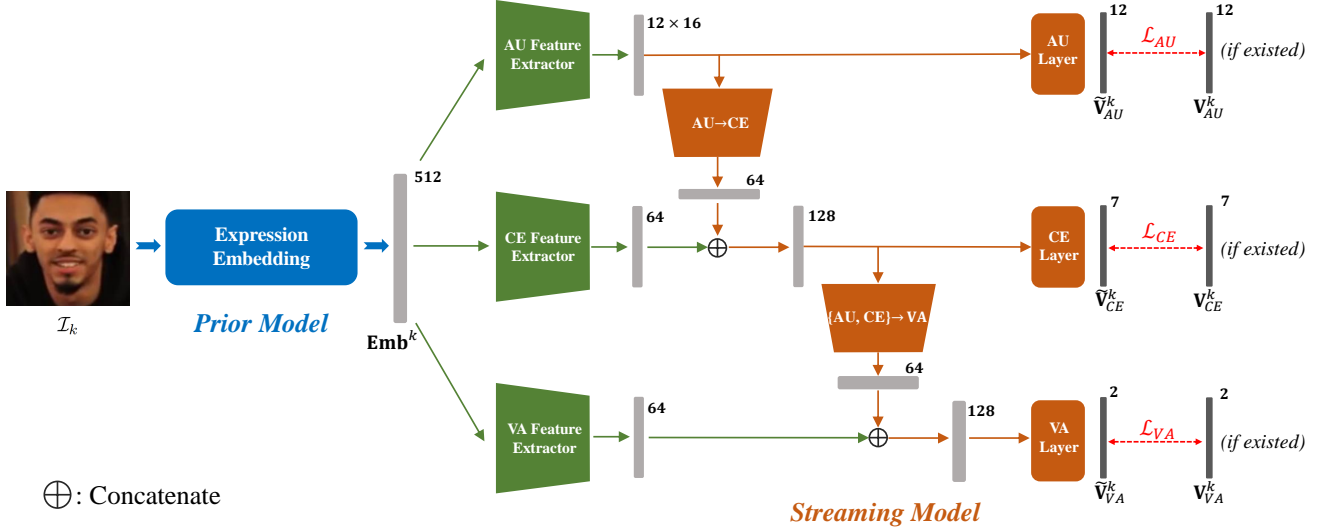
$\mathcal{I}_k$

Expression Embedding

Prior Model

512

$\mathbf{Emb}^k$

AU Feature Extractor

$12 \times 16$

AU→CE

64

CE Feature Extractor

64

$\oplus$

128

{AU, CE}→ VA

64

VA Feature Extractor

64

$\oplus$

128

AU Layer

12

$\tilde{\mathbf{V}}_{AU}^k$

$\mathcal{L}_{AU}$

12

$\mathbf{V}_{AU}^k$

(if existed)

CE Layer

7

$\tilde{\mathbf{V}}_{CE}^k$

$\mathcal{L}_{CE}$

7

$\mathbf{V}_{CE}^k$

(if existed)

VA Layer

2

$\tilde{\mathbf{V}}_{VA}^k$

$\mathcal{L}_{VA}$

2

$\mathbf{V}_{VA}^k$

(if existed)

$\oplus$: Concatenate

Streaming Model